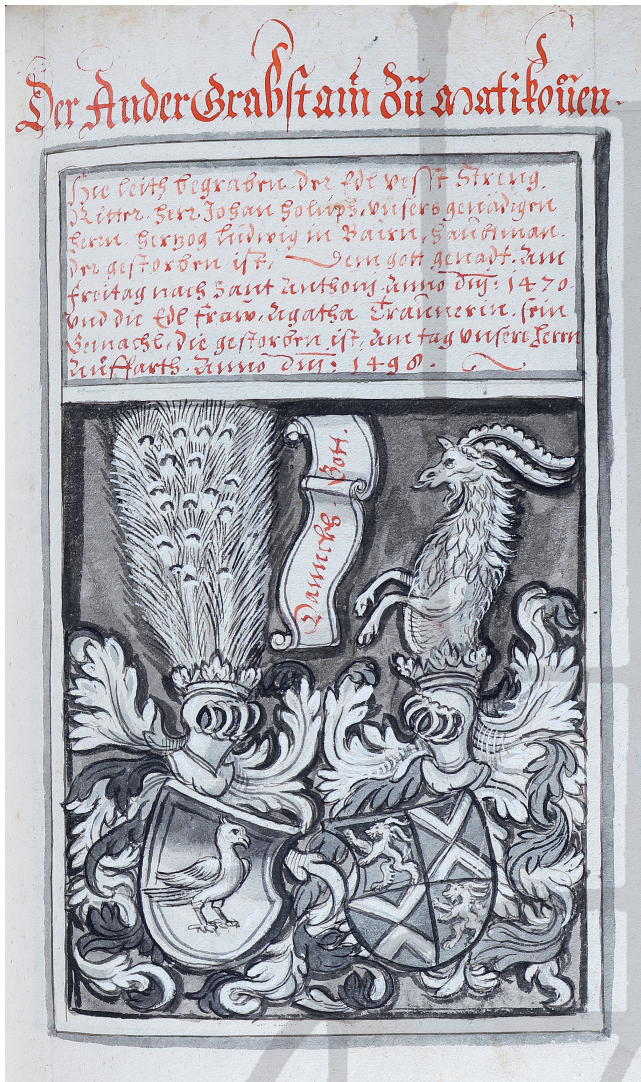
Der Ander Grabstain zu Matikouen.

Hie leith begraben der Edl vest streng Ritter. Her Johan Goliph. unsers genadigen Herrn. Herzog Ludwig in Bairn, Hauptman. der gestorben ist. dem gott genadt. Am freitag nach Sant Anthonij Anno dm: 1470. vnd die Edl fraw. Agatha Traunerin. sein Gemachl. die gestorben ist. Am tag vnsers Herrn Auffarts. Anno dm: 1490.

Damick Got.